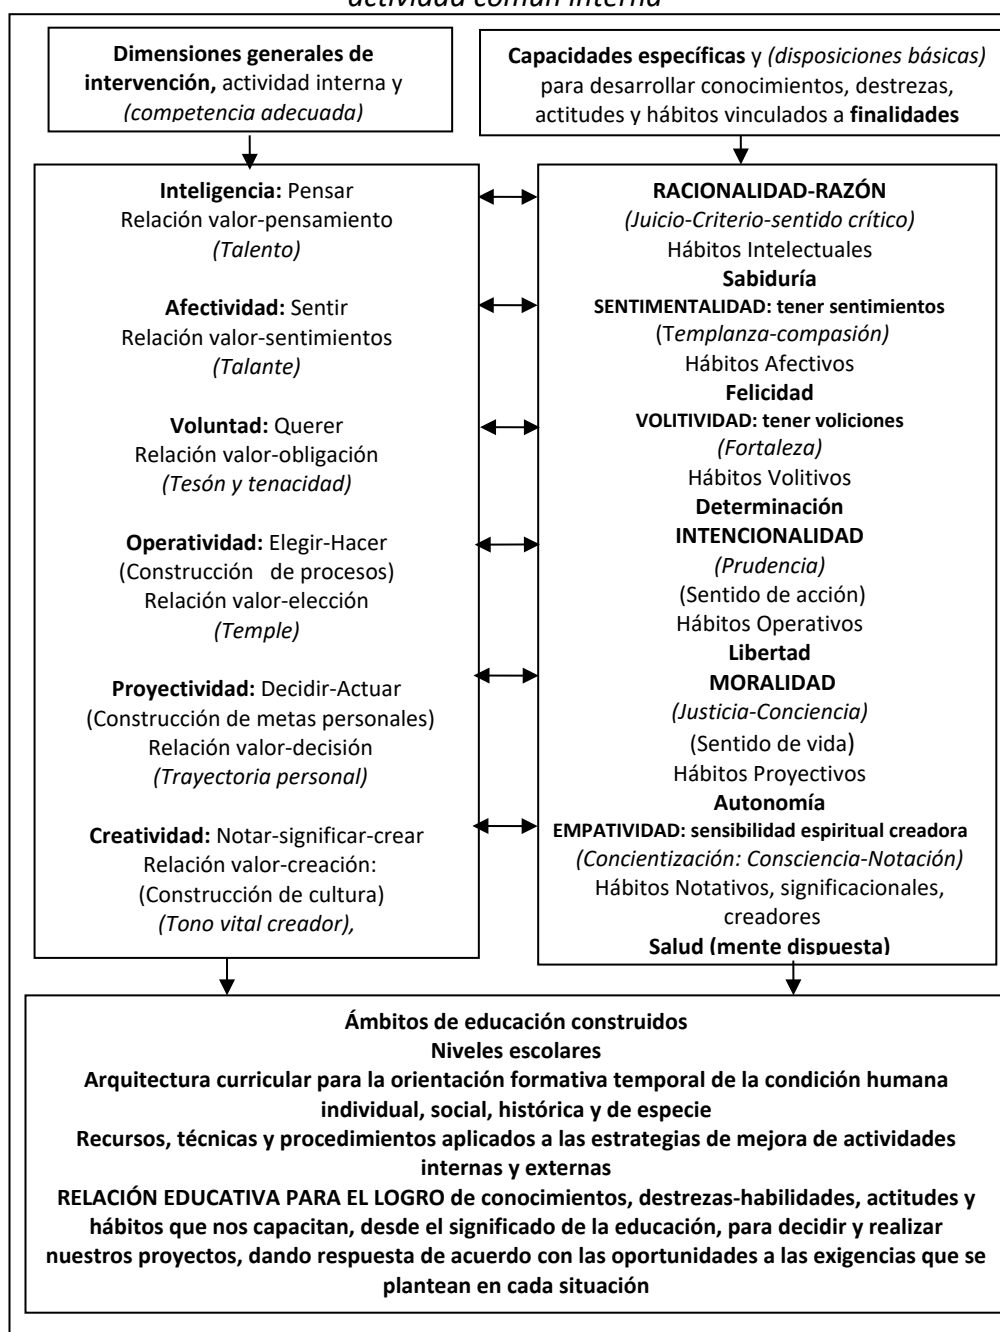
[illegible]

**Dimensiones generales de intervención,** actividad interna y *(competencia adecuada)*

**Capacidades específicas** y *(disposiciones básicas)* para desarrollar conocimientos, destrezas, actitudes y hábitos vinculados a **finalidades**

**Inteligencia:** Pensar
Relación valor-pensamiento
*(Talento)*

**Afectividad:** Sentir
Relación valor-sentimientos
*(Talante)*

**Voluntad:** Querer
Relación valor-obligación
*(Tesón y tenacidad)*

**Operatividad:** Elegir-Hacer
(Construcción de procesos)
Relación valor-elección
*(Temple)*

**Proyectividad:** Decidir-Actuar
(Construcción de metas personales)
Relación valor-decisión
*(Trayectoria personal)*

**Creatividad:** Notar-significar-crear
Relación valor-creación:
(Construcción de cultura)
*(Tono vital creador),*

**RACIONALIDAD-RAZÓN**
*(Juicio-Criterio-sentido crítico)*
Hábitos Intelectuales
**Sabiduría**
**SENTIMENTALIDAD: tener sentimientos**
(T*emplanza-compasión)*
Hábitos Afectivos
**Felicidad**
**VOLITIVIDAD: tener voliciones**
*(Fortaleza)*
Hábitos Volitivos
**Determinación**
**INTENCIONALIDAD**
*(Prudencia)*
(Sentido de acción)
Hábitos Operativos
**Libertad**
**MORALIDAD**
*(Justicia-Conciencia)*
(Sentido de vida)
Hábitos Proyectivos
**Autonomía**
**EMPATIVIDAD: sensibilidad espiritual creadora**
*(Concientización: Consciencia-Notación)*
Hábitos Notativos, significacionales, creadores
**Salud (mente dispuesta)**

**Ámbitos de educación construidos**
**Niveles escolares**
**Arquitectura curricular para la orientación formativa temporal de la condición humana individual, social, histórica y de especie**
**Recursos, técnicas y procedimientos aplicados a las estrategias de mejora de actividades internas y externas**
**RELACIÓN EDUCATIVA PARA EL LOGRO de conocimientos, destrezas-habilidades, actitudes y hábitos que nos capacitan, desde el significado de la educación, para decidir y realizar nuestros proyectos, dando respuesta de acuerdo con las oportunidades a las exigencias que se plantean en cada situación**